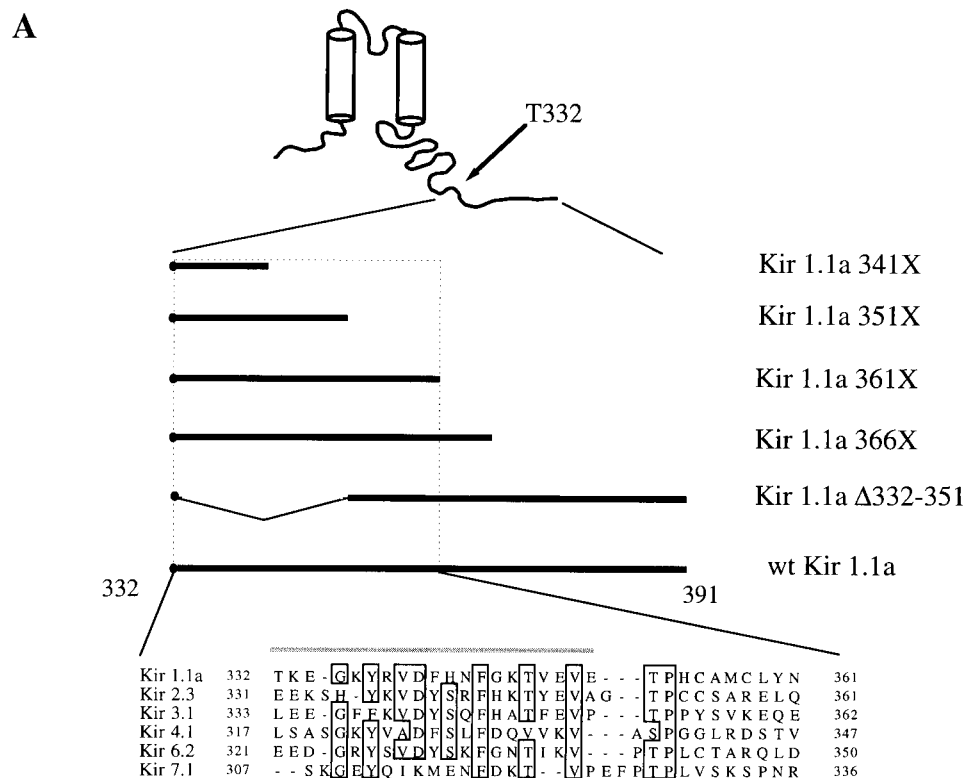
A

T332

Kir 1.1a 341X

Kir 1.1a 351X

Kir 1.1a 361X

Kir 1.1a 366X

Kir 1.1a Δ332-351

wt Kir 1.1a

332

391

| | | | |
|---|---|---|---|
| Kir 1.1a | 332 | TKE-GKYRVDFHNFGKTVEVE---TPHCAMCLYN | 361 |
| Kir 2.3 | 331 | EEKSH-YKVDYSRFHKTYEVAG--TPCCSARELQ | 361 |
| Kir 3.1 | 333 | LEE-GFFKVDYSQFHATFEVP--TPPYSVKEQE | 362 |
| Kir 4.1 | 317 | LSASGKYVADFSLFDQVVKV---ASPGGLRDSTV | 347 |
| Kir 6.2 | 321 | EED-GRYSVDYSKFGNTIKV---PTPLCTARQLD | 350 |
| Kir 7.1 | 307 | --SKGEYQIKMENFDKT--VPEFPTPLVSKSPNR | 336 |